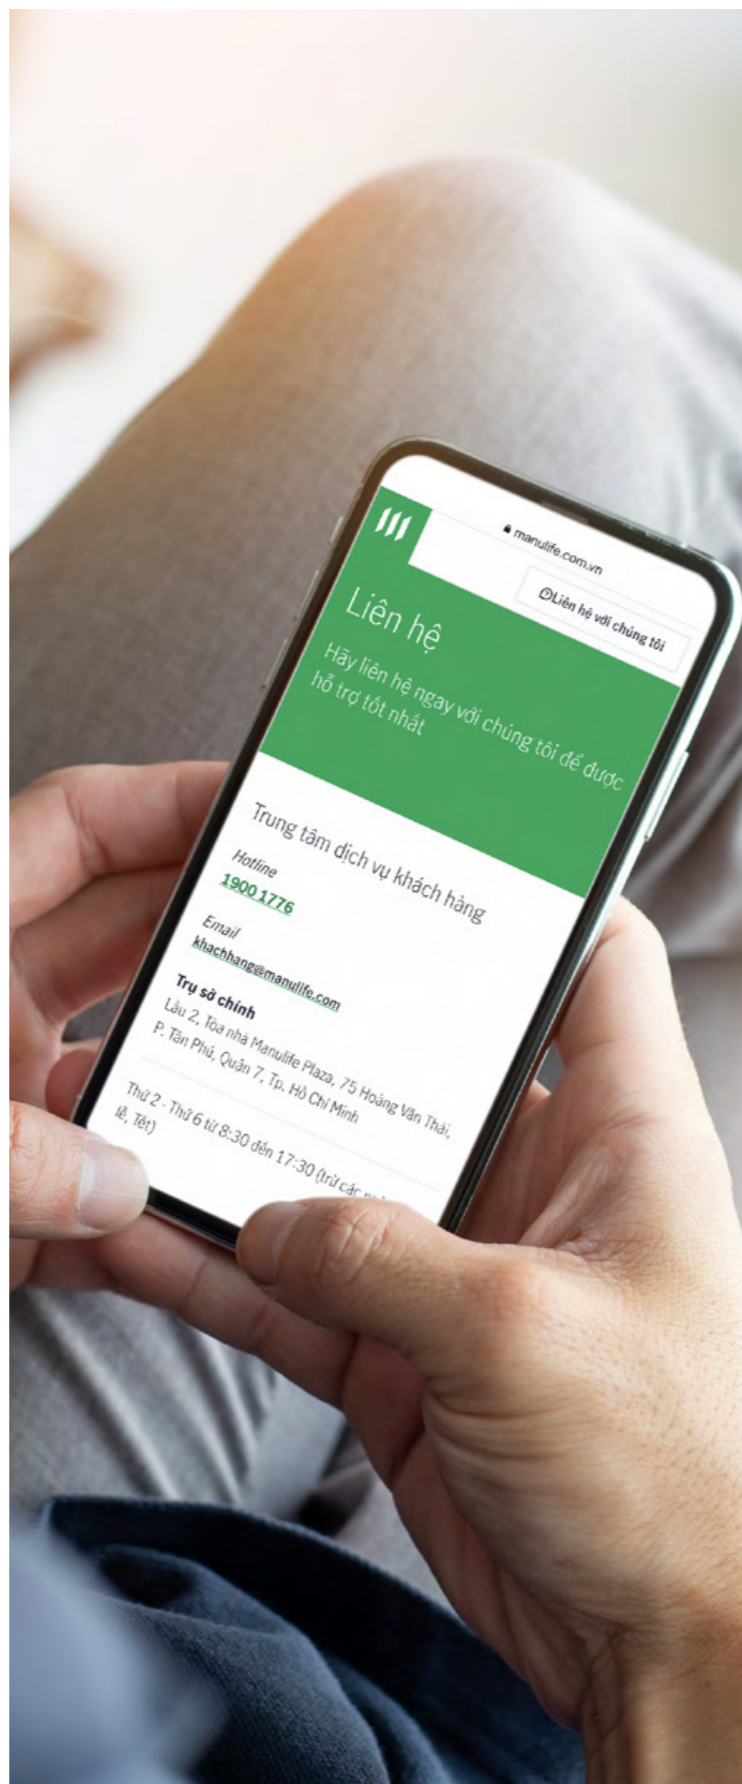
manulife.com.vn

Liên hệ với chúng tôi

Liên hệ

Hãy liên hệ ngay với chúng tôi để được hỗ trợ tốt nhất

Trung tâm dịch vụ khách hàng

Hotline
1900 1776

Email
khachhang@manulife.com

Trụ sở chính
Lầu 2, Tòa nhà Manulife Plaza, 75 Hoàng Văn Thái, P. Tân Phú, Quận 7, Tp. Hồ Chí Minh

Thứ 2 - Thứ 6 từ 8:30 đến 17:30 (trừ các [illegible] lễ, Tết)